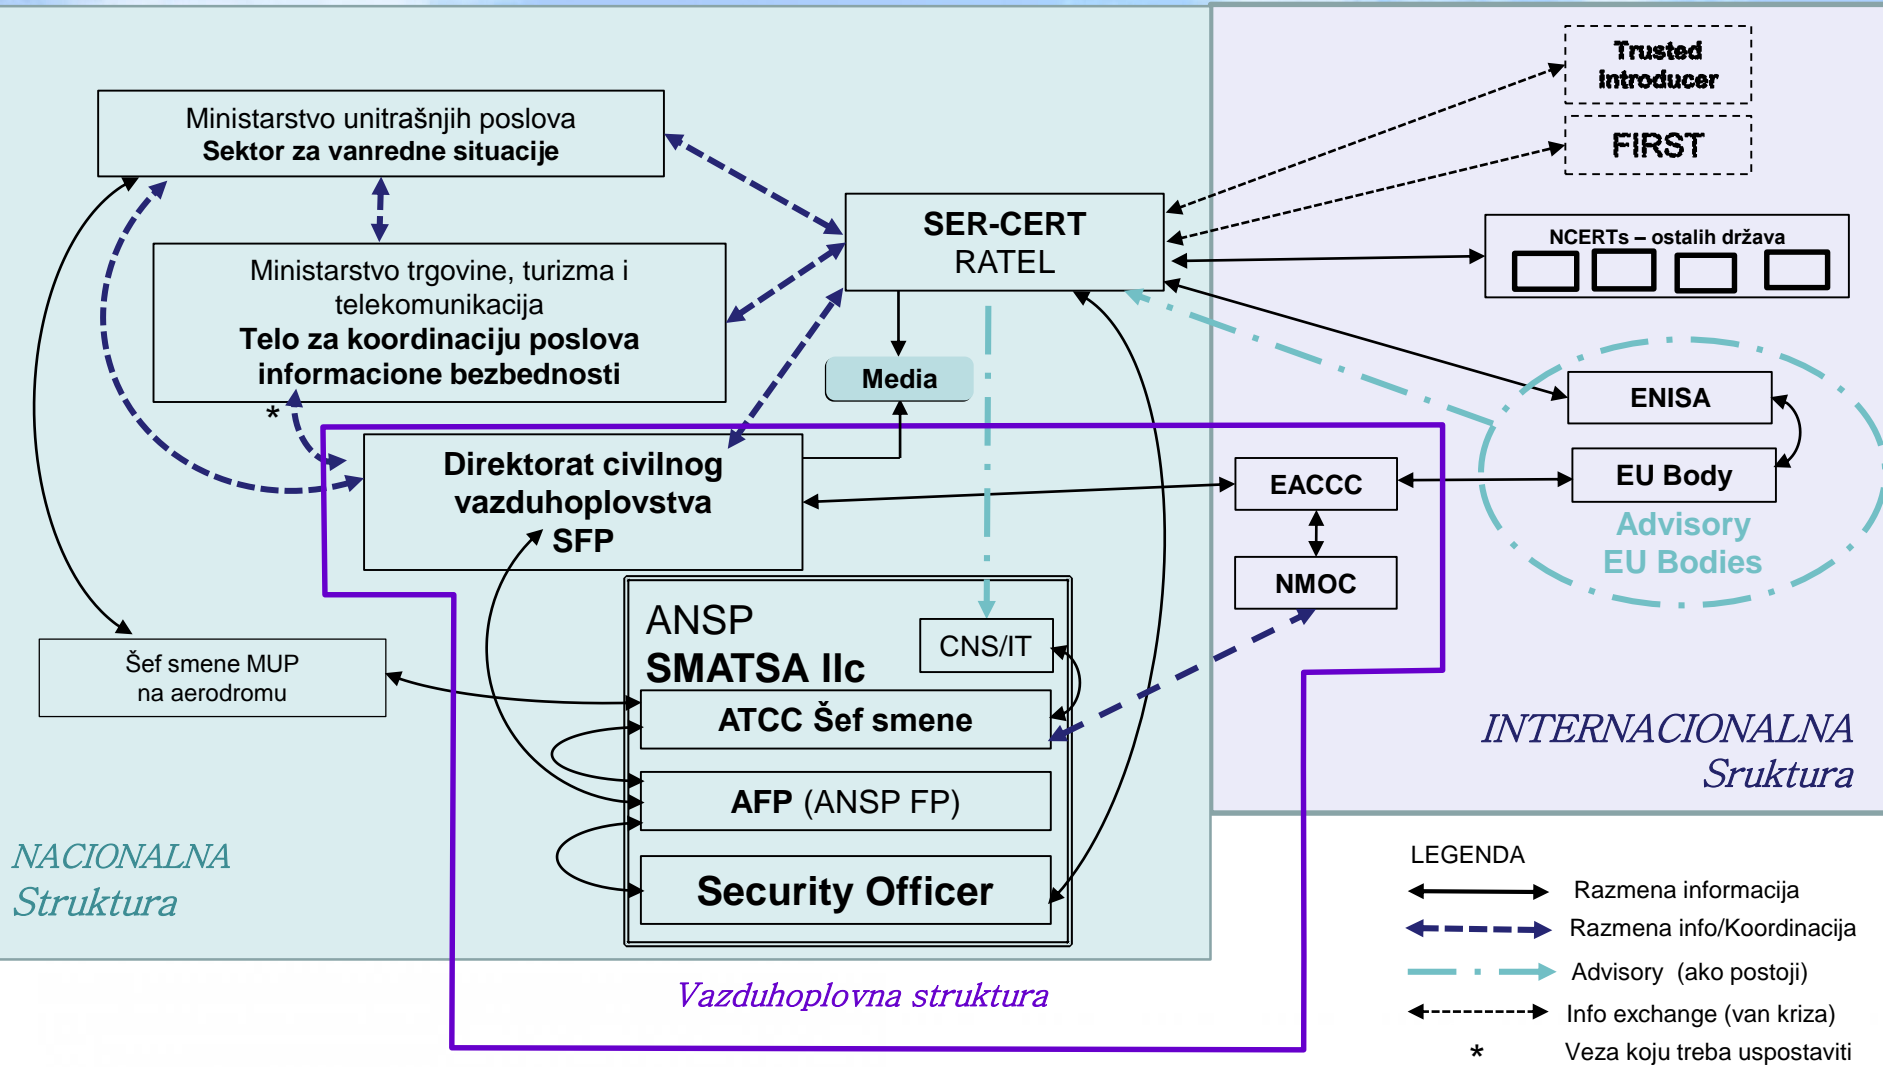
Ministarstvo unitrašnjih poslova
**Sektor za vanredne situacije**

Ministarstvo trgovine, turizma i telekomunikacija
**Telo za koordinaciju poslova informacione bezbednosti**

*

SER-CERT
RATEL

Media

Trusted Introducer

FIRST

NCERTs – ostalih država

ENISA

EU Body

Advisory EU Bodies

EACCC

NMOC

Direktorat civilnog vazduhoplovstva SFP

ANSP
SMATSA llc

CNS/IT

ATCC Šef smene

AFP (ANSP FP)

Security Officer

Šef smene MUP na aerodromu

INTERNACIONALNA Sruktura

NACIONALNA Struktura

Vazduhoplovna struktura

LEGENDA
Razmena informacija
Razmena info/Koordinacija
Advisory (ako postoji)
Info exchange (van kriza)
* Veza koju treba uspostaviti